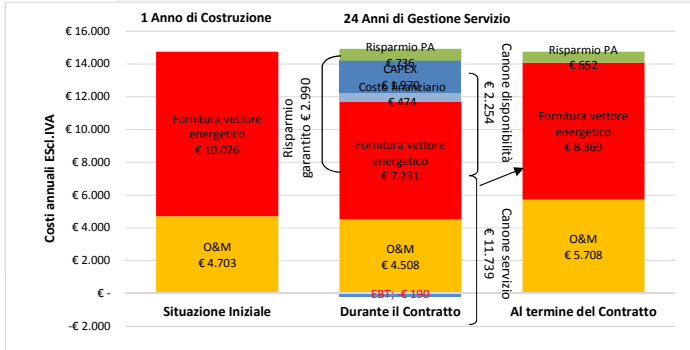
1 Anno di Costruzione

24 Anni di Gestione Servizio

Costi annuali ESci.IVA

€ 16.000
€ 14.000
€ 12.000
€ 10.000
€ 8.000
€ 6.000
€ 4.000
€ 2.000
€ -
-€ 2.000

Fornitura vettore energetico
€ 10.026

O&M
€ 4.703

Risparmio PA
€ 736

CAPEX
€ 1.070

Costi finanziario
€ 474

Fornitura vettore energetico
€ 7.231

O&M
€ 4.508

EBT; -€ 190

Risparmio garantito € 2.990

Canone disponibilità € 2.254

Canone servizio € 11.739

Risparmio PA
€ 652

Fornitura vettore energetico
€ 8.369

O&M
€ 5.708

Situazione Iniziale

Durante il Contratto

Al termine del Contratto